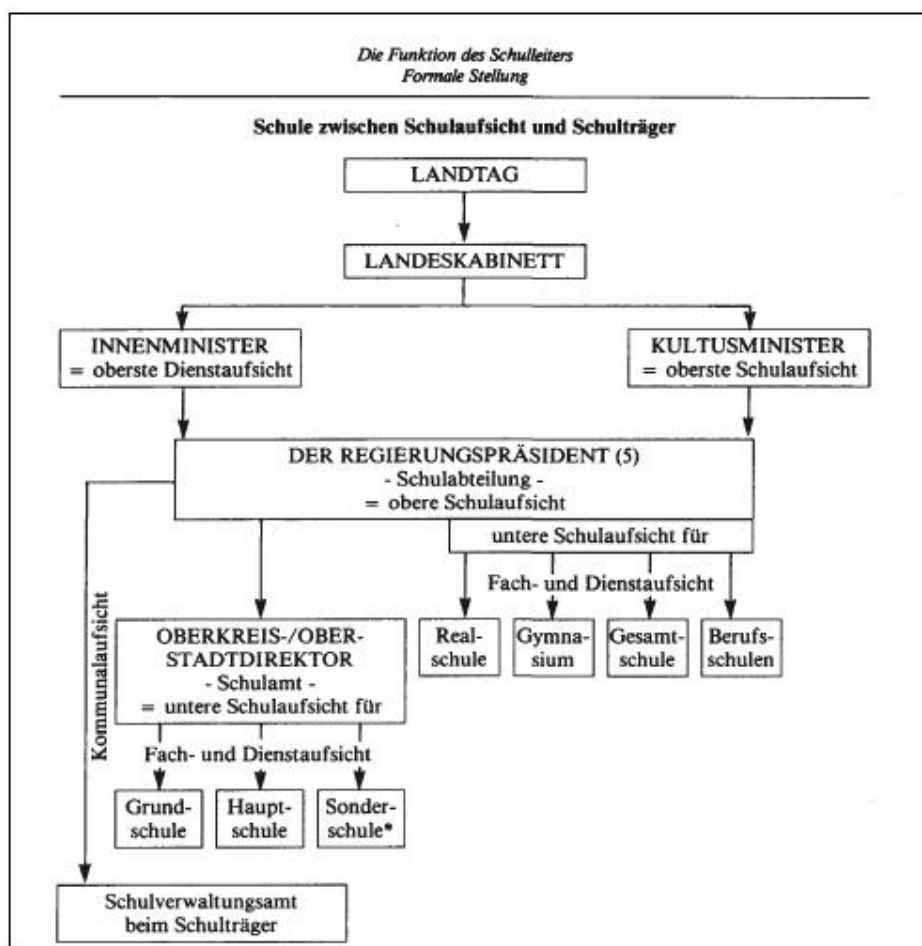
Die Funktion des Schulleiters
Formale Stellung

Schule zwischen Schulaufsicht und Schulträger

LANDTAG

LANDESKABINETT

INNENMINISTER
= oberste Dienstaufsicht

KULTUSMINISTER
= oberste Schulaufsicht

DER REGIERUNGSPRÄSIDENT (5)
- Schulabteilung -
= obere Schulaufsicht

untere Schulaufsicht für

Fach- und Dienstaufsicht

Realschule

Gymnasium

Gesamtschule

Berufsschulen

Kommunalaufsicht

OBERKREIS-/OBERSTADTDIREKTOR
- Schulamt -
= untere Schulaufsicht für

Fach- und Dienstaufsicht

Grundschule

Hauptschule

Sonderschule*

Schulverwaltungsamt
beim Schulträger